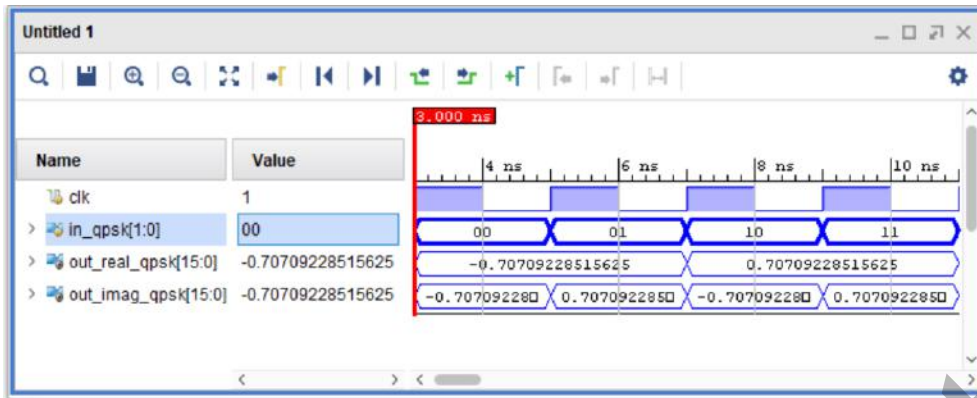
Untitled 1

3.000 ns

| Name | Value |
|---|---|
| clk | 1 |
| in_qpsk[1:0] | 00 |
| out_real_qpsk[15:0] | -0.70709228515625 |
| out_imag_qpsk[15:0] | -0.70709228515625 |

4 ns
6 ns
8 ns
10 ns

00
01
10
11

-0.70709228515625
0.70709228515625

-0.70709228
0.707092285
-0.70709228
0.707092285